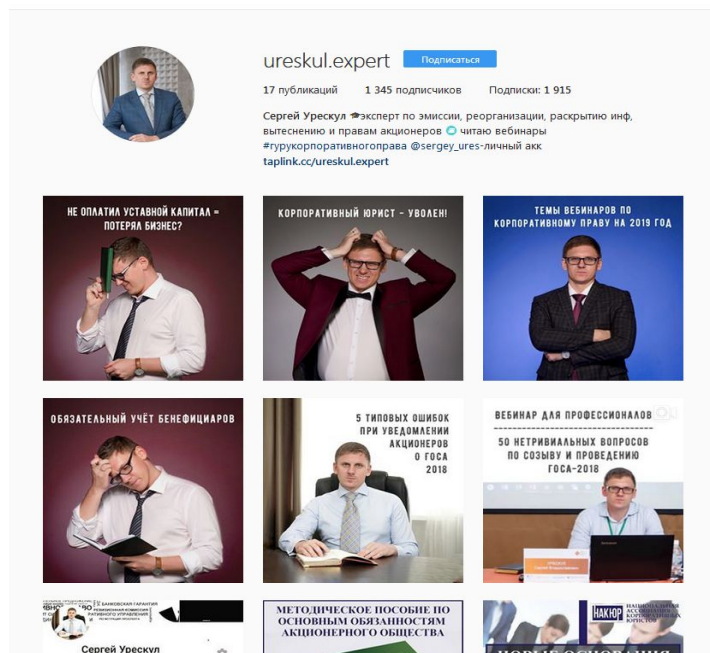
ureskul.expert Подписаться

17 публикаций 1 345 подписчиков Подписки: 1 915

Сергей Урескул 🎓эксперт по эмиссии, реорганизации, раскрытию инф, вытеснению и правам акционеров 🔵 читаю вебинары #гурукорпоративногоправа @sergey_ures-личный акк
taplink.cc/ureskul.expert

НЕ ОПЛАТИЛ УСТАВНОЙ КАПИТАЛ = ПОТЕРЯЛ БИЗНЕС?

КОРПОРАТИВНЫЙ ЮРИСТ - УВОЛЕН!

ТЕМЫ ВЕБИНАРОВ ПО КОРПОРАТИВНОМУ ПРАВУ НА 2019 ГОД

ОБЯЗАТЕЛЬНЫЙ УЧЁТ БЕНЕФИЦИАРОВ

5 ТИПОВЫХ ОШИБОК ПРИ УВЕДОМЛЕНИИ АКЦИОНЕРОВ О ГОСА 2018

ВЕБИНАР ДЛЯ ПРОФЕССИОНАЛОВ
50 НЕТРИВИАЛЬНЫХ ВОПРОСОВ ПО СОЗЫВУ И ПРОВЕДЕНИЮ ГОСА-2018

БАНКОВСКАЯ ГАРАНТИЯ
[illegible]
Сергей Урескул

МЕТОДИЧЕСКОЕ ПОСОБИЕ ПО ОСНОВНЫМ ОБЯЗАННОСТЯМ АКЦИОНЕРНОГО ОБЩЕСТВА

НАКЮ
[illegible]